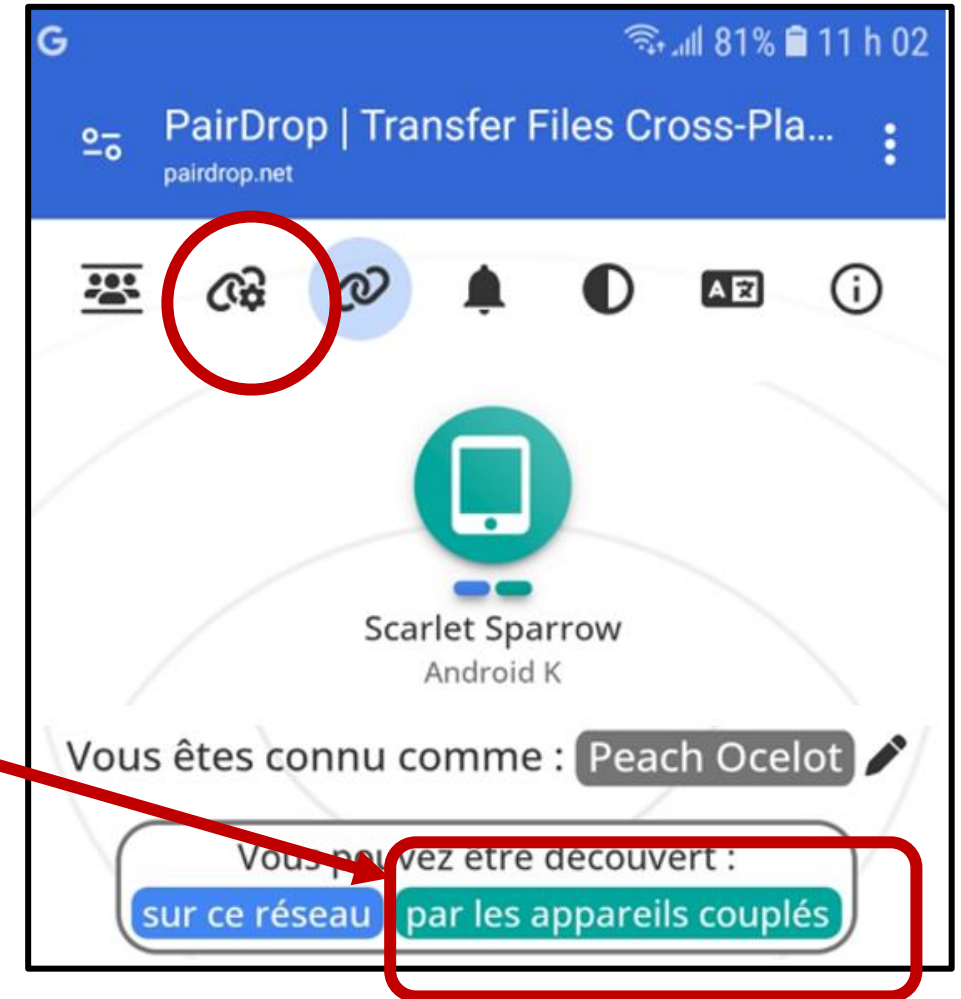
G
81% 11 h 02
PairDrop | Transfer Files Cross-Pla...
pairdrop.net

Scarlet Sparrow
Android K

Vous êtes connu comme : Peach Ocelot

Vous pouvez être découvert :
sur ce réseau par les appareils couplés